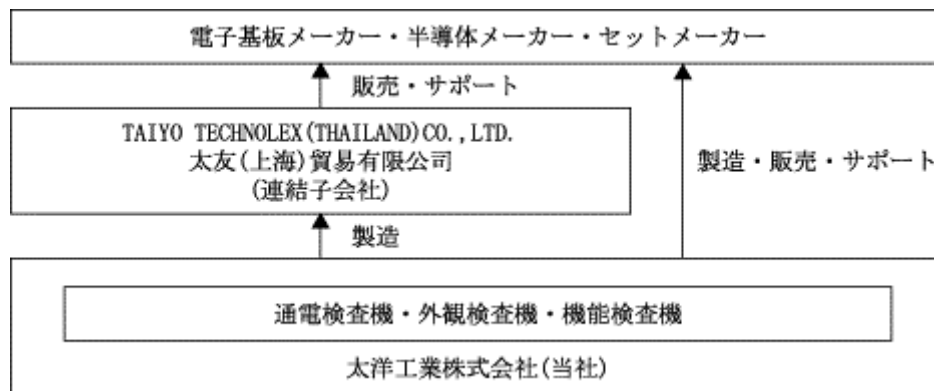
電子基板メーカー・半導体メーカー・セットメーカー

販売・サポート

TAIYO TECHNOLEX(THAILAND)CO.,LTD.
太友(上海)貿易有限公司
(連結子会社)

製造・販売・サポート

製造

通電検査機・外観検査機・機能検査機

太洋工業株式会社(当社)